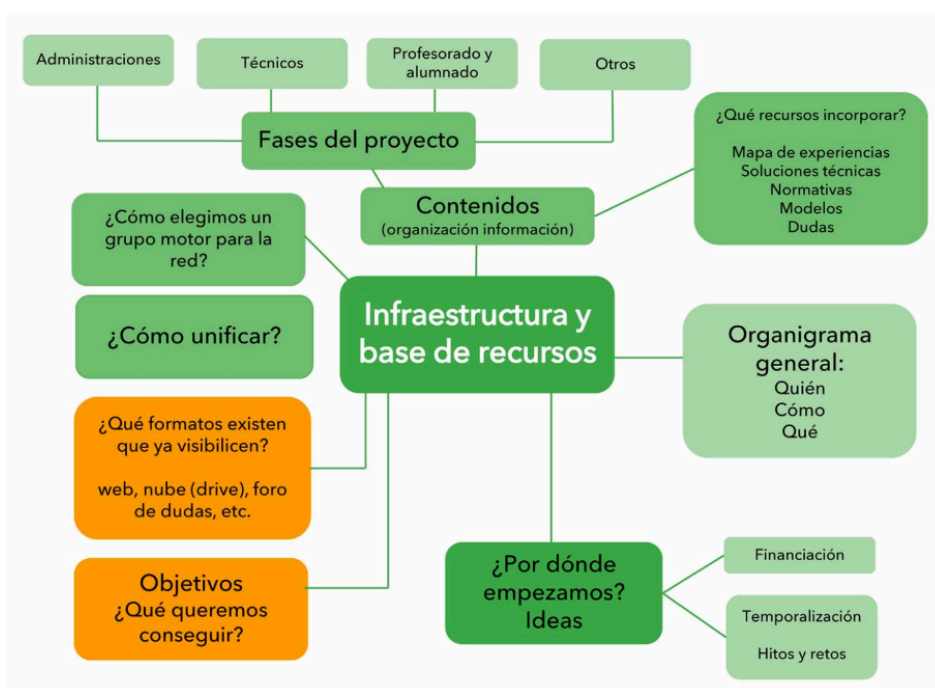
Administraciones

Técnicos

Profesorado y alumnado

Otros

Fases del proyecto

¿Qué recursos incorporar?

Mapa de experiencias
Soluciones técnicas
Normativas
Modelos
Dudas

¿Cómo elegimos un grupo motor para la red?

Contenidos
(organización información)

¿Cómo unificar?

Infraestructura y base de recursos

Organigrama general:
Quién
Cómo
Qué

¿Qué formatos existen que ya visibilicen?

web, nube (drive), foro de dudas, etc.

Objetivos
¿Qué queremos conseguir?

¿Por dónde empezamos? Ideas

Financiación

Temporalización

Hitos y retos